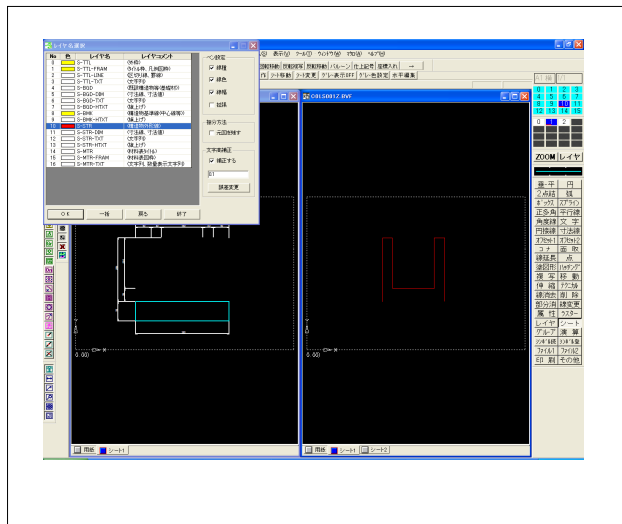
レイヤ名選択

| No. | 色 | レイヤ名 | レイヤコメント |
|---|---|---|---|
| 0 | | S-TTL | (外枠) |
| 1 | | S-TTL-FRAM | (タイトル枠、孔画図枠) |
| 2 | | S-TTL-LINE | (区切り線、罫線) |
| 3 | | S-TTL-TXT | (文字列) |
| 4 | | S-BGD | (既設構造物等(基礎杭)) |
| 5 | | S-BGD-DIM | (寸法線、寸法値) |
| 6 | | S-BGD-TXT | (文字列) |
| 7 | | S-BGD-HTXT | (旗上げ) |
| 8 | | S-BMK | (構造物基準線(中心線等)) |
| 9 | | S-BMK-HTXT | (旗上げ) |
| 10 | | S-STR | (構造物外形線) |
| 11 | | S-STR-DIM | (寸法線、寸法値) |
| 12 | | S-STR-TXT | (文字列) |
| 13 | | S-STR-HTXT | (旗上げ) |
| 14 | | S-MTR | (材料表枠線) |
| 15 | | S-MTR-FRAM | (材料表図枠) |
| 16 | | S-MTR-TXT | (文字列、数量表示文字列) |

ペン設定
線種
線色
線幅
線種

線分方法
元図形残す

文字高補正
補正する
0.1
読替変更

OK
一括
戻る
終了

表示(V) ツール(T) ウインドウ(W) オプション(O) ヘルプ(H)
回転移動 反転移動 反転移動 バルーン 仕上記号 座標入れ
シート移動 シート変更 グレー表示OFF グレー色設定 表示編集

C:04S0017.DWF

用紙 シート1
用紙 シート1 シート2

0 1 2 3
4 5 6 7
8 9 10 11
12 13 14 15
0 1 2

ZOOM レイヤ
垂平 円
2点延 弧
ボックス スプライン
正多角 平行線
角度線 文字
円接線 寸法線
オフセット1 オフセット2
コナ 面取
線延長 点
塗図形 ハッチング
複写 移動
伸縮 テクニカル
線消去 削除
部分消 線変更
属性 ラスター
レイヤ シート
グループ 演算
シンボル呼 シンボル登
ファイル1 ファイル2
印刷 その他